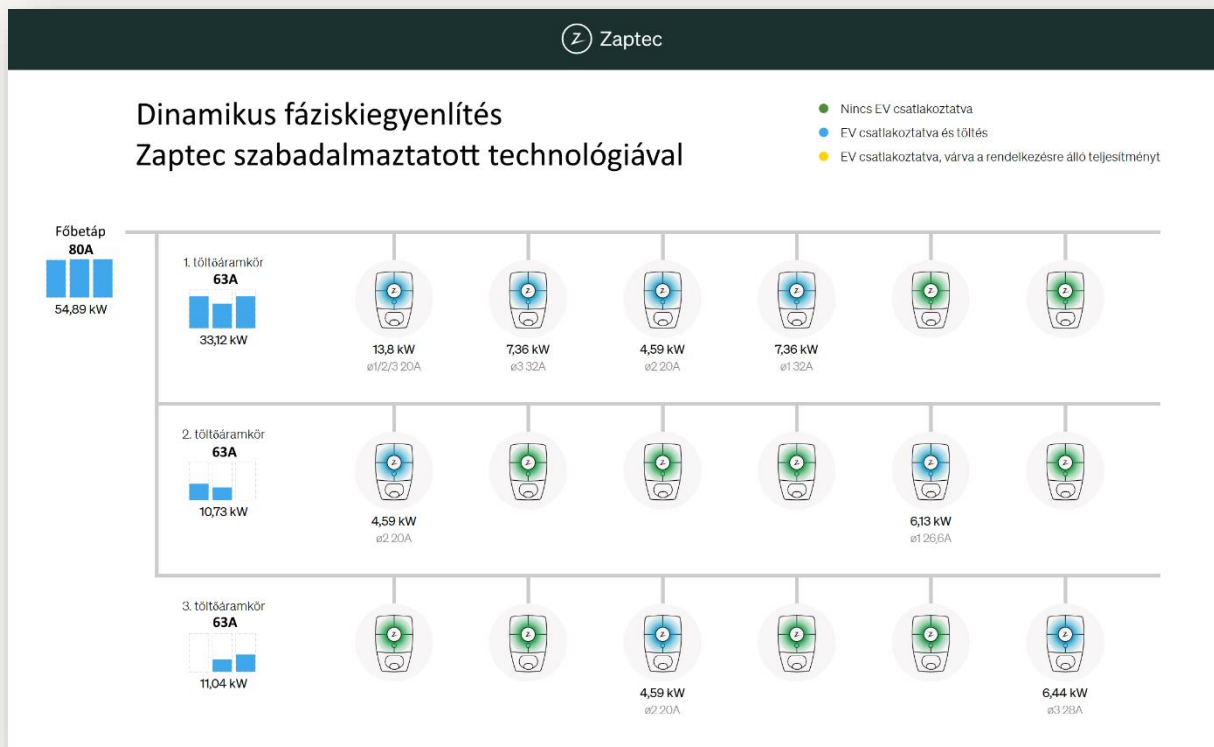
Zaptec

Dinamikus fáziskiegyenlítés
Zaptec szabadalmaztatott technológiával

Nincs EV csatlakoztatva
EV csatlakoztatva és töltés
EV csatlakoztatva, várva a rendelkezésre álló teljesítményt

Főbetáp
80A
54,89 kW

1. töltőáramkör
63A
33,12 kW

13,8 kW
ø1/2/3 20A

7,36 kW
ø3 32A

4,59 kW
ø2 20A

7,36 kW
ø1 32A

2. töltőáramkör
63A
10,73 kW

4,59 kW
ø2 20A

6,13 kW
ø1 26,6A

3. töltőáramkör
63A
11,04 kW

4,59 kW
ø2 20A

6,44 kW
ø3 28A